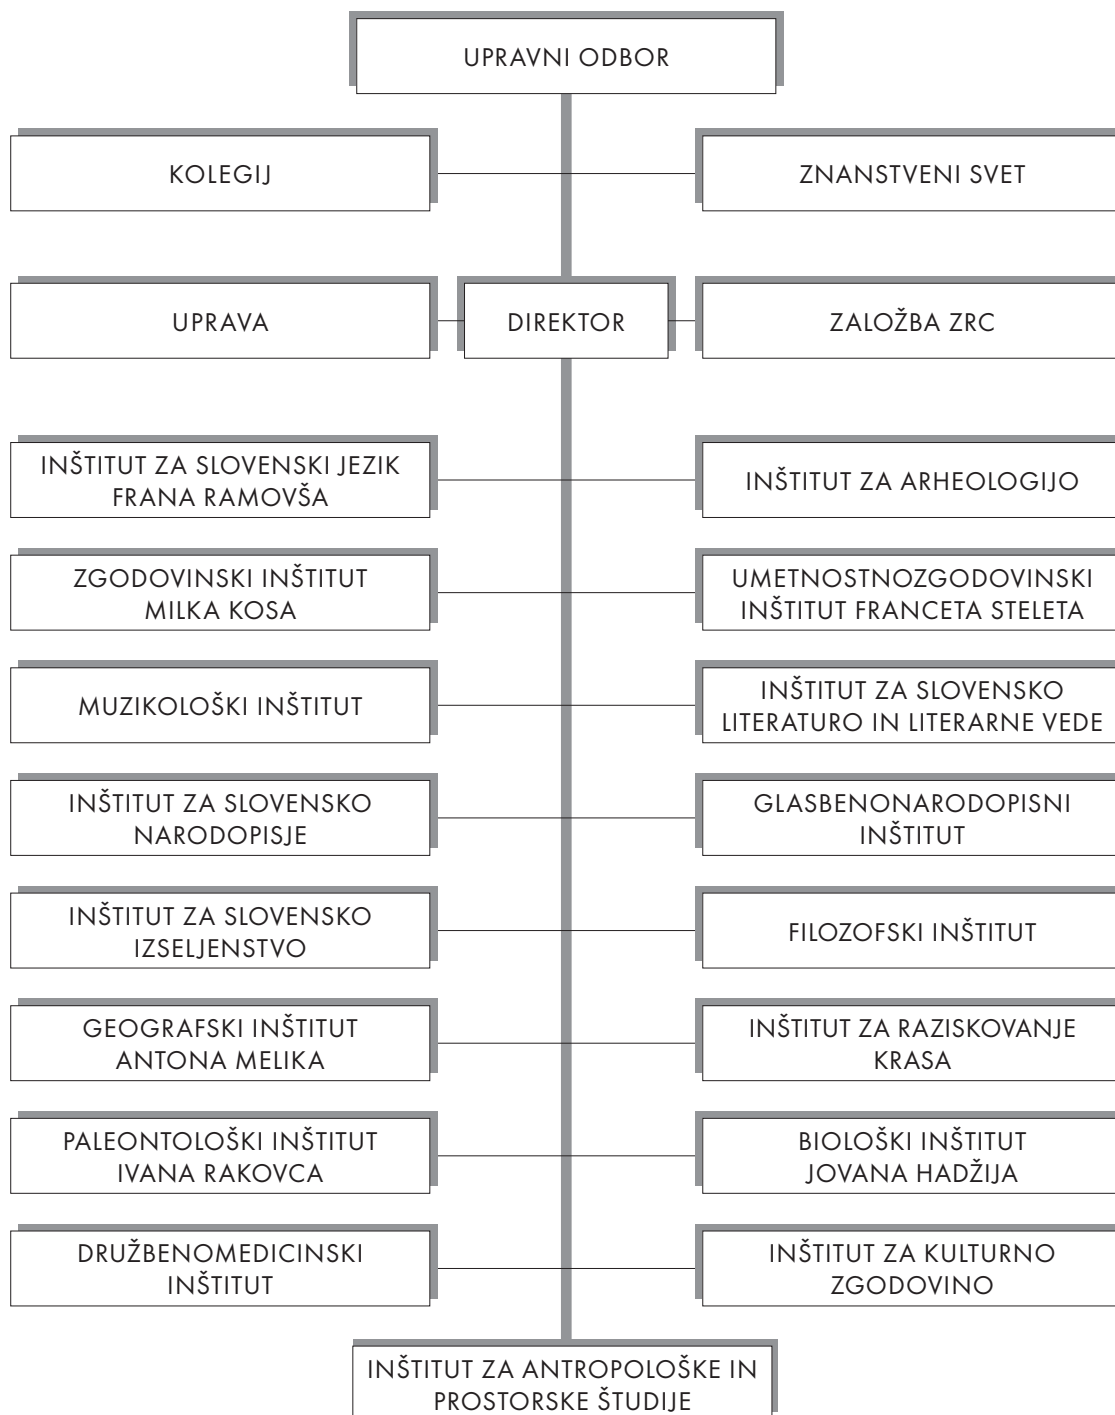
UPRAVNI ODBOR

KOLEGIJ

ZNANSTVENI SVET

UPRAVA

DIREKTOR

ZALOŽBA ZRC

INŠTITUT ZA SLOVENSKI JEZIK FRANA RAMOVŠA

INŠTITUT ZA ARHEOLOGIJO

ZGODOVINSKI INŠTITUT MILKA KOSA

UMETNOSTNOZGODOVINSKI INŠTITUT FRANCETA STELETA

MUZIKOLOŠKI INŠTITUT

INŠTITUT ZA SLOVENSKO LITERATURO IN LITERARNE VEDE

INŠTITUT ZA SLOVENSKO NARODOPISJE

GLASBENONARODOPISNI INŠTITUT

INŠTITUT ZA SLOVENSKO IZSELJENSTVO

FILOZOFSKI INŠTITUT

GEOGRAFSKI INŠTITUT ANTONA MELIKA

INŠTITUT ZA RAZISKOVANJE KRASA

PALEONTOLOŠKI INŠTITUT IVANA RAKOVCA

BIOLOŠKI INŠTITUT JOVANA HADŽIJA

DRUŽBENOMEDICINSKI INŠTITUT

INŠTITUT ZA KULTURNO ZGODOVINO

INŠTITUT ZA ANTROPOLOŠKE IN PROSTORSKE ŠTUDIJE